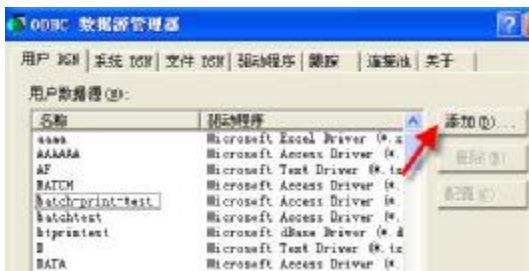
ODBC 数据源管理器

用户 DSN | 系统 DSN | 文件 DSN | 驱动程序 | 跟踪 | 连接池 | 关于

用户数据源(U):

| 名称 | 驱动程序 |
|---|---|
| aaaa | Microsoft Excel Driver (*.x |
| AAAAAA | Microsoft Access Driver (* |
| AF | Microsoft Text Driver (*.tx |
| BATCH | Microsoft Access Driver (* |
| batch-print-test | Microsoft Access Driver (* |
| batchtest | Microsoft Access Driver (* |
| btprintest | Microsoft dBase Driver (*.d |
| B | Microsoft Text Driver (*.tx |
| DATA | Microsoft Access Driver (* |

添加(D)...
删除(R)
配置(C)...